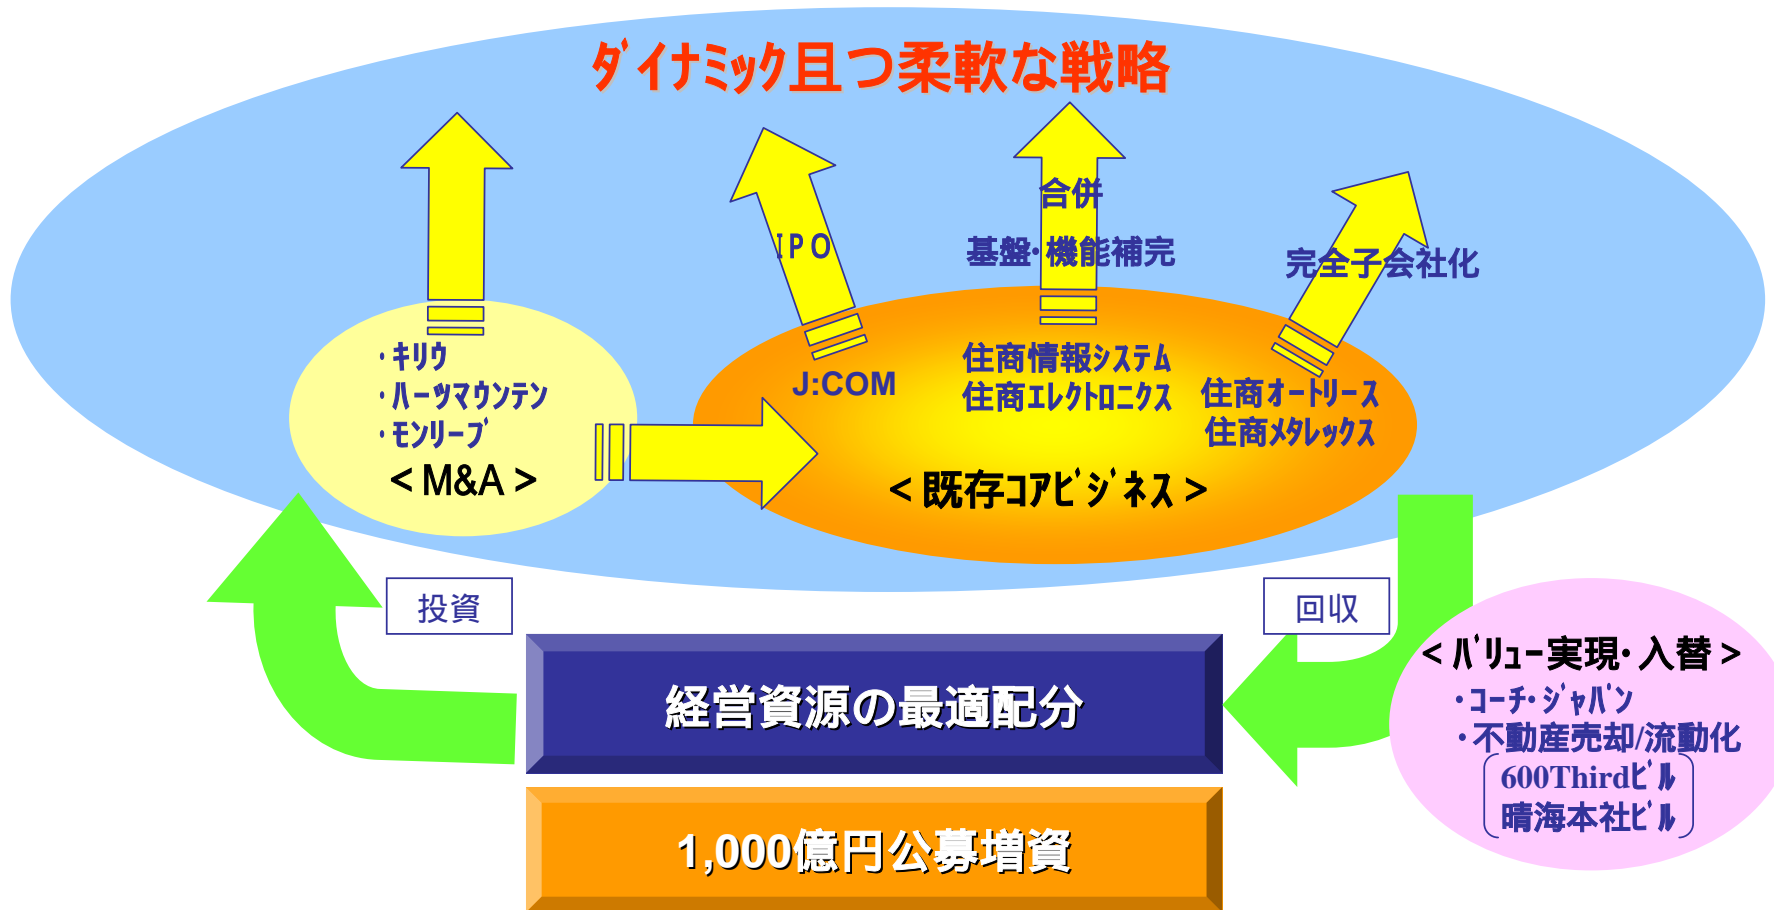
ダイナミック且つ柔軟な戦略

IPO

合併

基盤･機能補完

完全子会社化

･キリウ
･ハーツマウンテン
･モンリーブ
＜M&A＞

J:COM

住商情報システム
住商エレクトロニクス

住商オートリース
住商メタレックス

＜既存コアビジネス＞

投資

回収

経営資源の最適配分

1,000億円公募増資

＜バリュー実現･入替＞
･コーチ･ジャパン
･不動産売却/流動化
600Thirdビル
晴海本社ビル